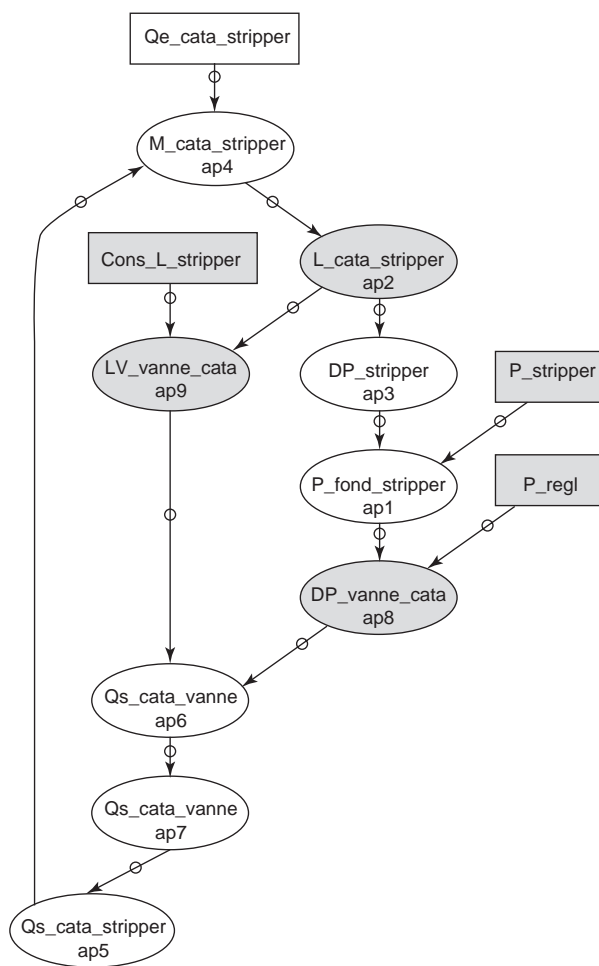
Qe_cata_stripper

M_cata_stripper
ap4

Cons_L_stripper

L_cata_stripper
ap2

LV_vanne_cata
ap9

DP_stripper
ap3

P_stripper

P_fond_stripper
ap1

P_regl

DP_vanne_cata
ap8

Qs_cata_vanne
ap6

Qs_cata_vanne
ap7

Qs_cata_stripper
ap5